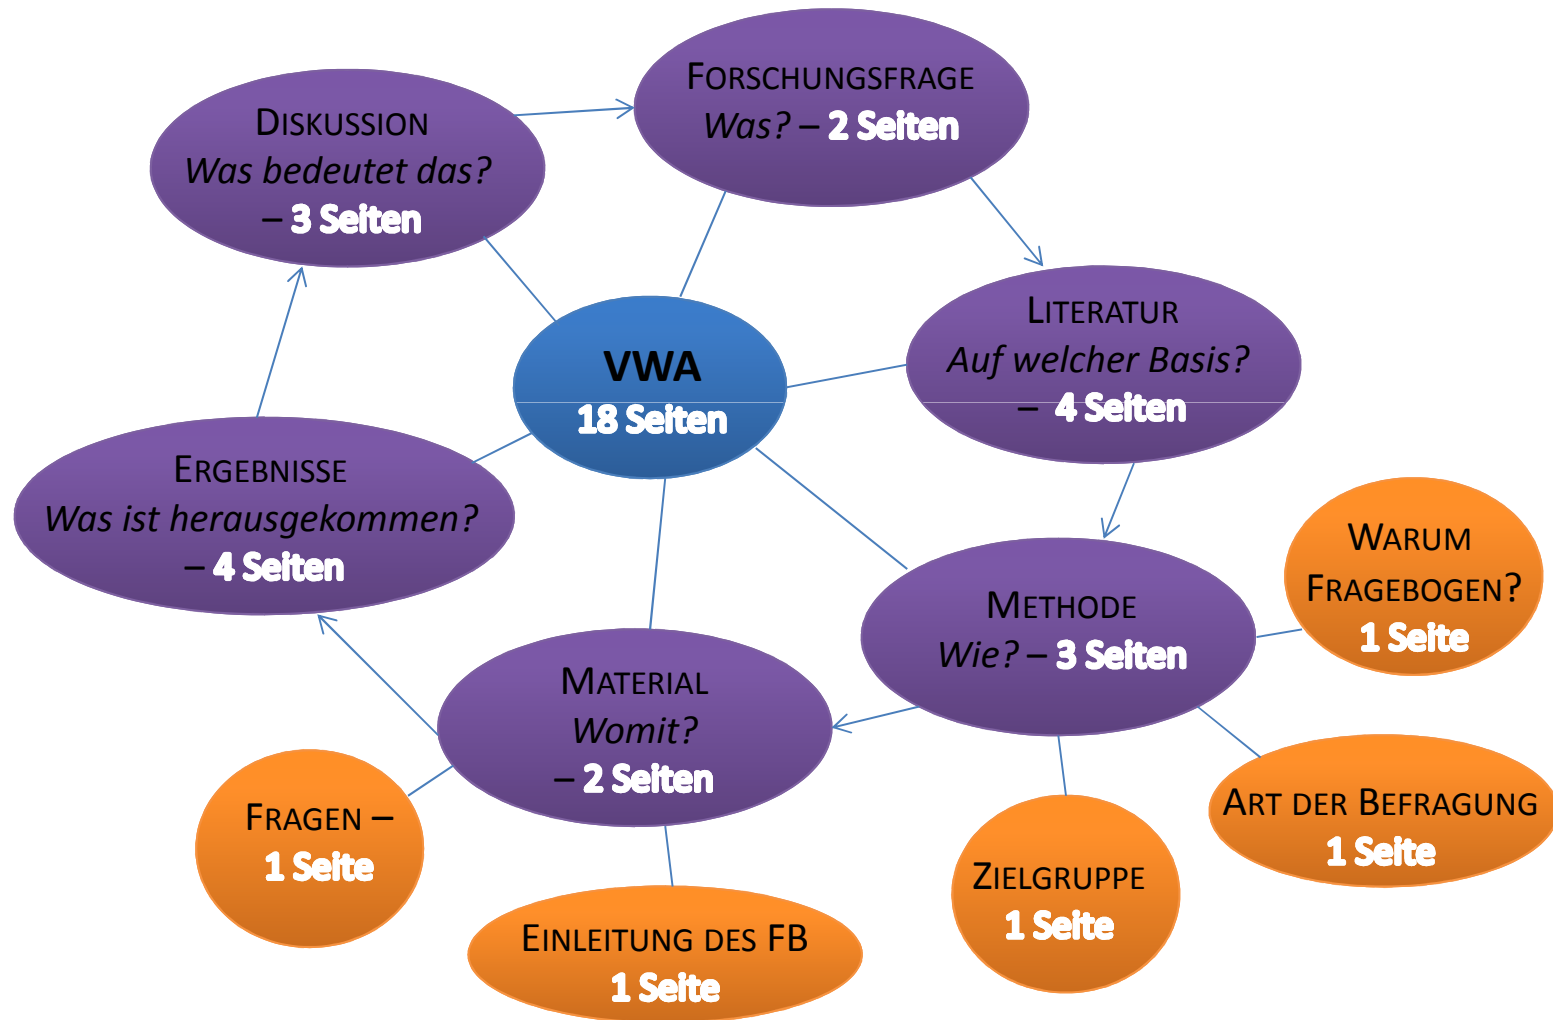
VWA
18 Seiten

Forschungsfrage
Was? – 2 Seiten

Literatur
Auf welcher Basis?
– 4 Seiten

Methode
Wie? – 3 Seiten

Warum Fragebogen?
1 Seite

Art der Befragung
1 Seite

Zielgruppe
1 Seite

Material
Womit?
– 2 Seiten

Einleitung des FB
1 Seite

Fragen –
1 Seite

Ergebnisse
Was ist herausgekommen?
– 4 Seiten

Diskussion
Was bedeutet das?
– 3 Seiten